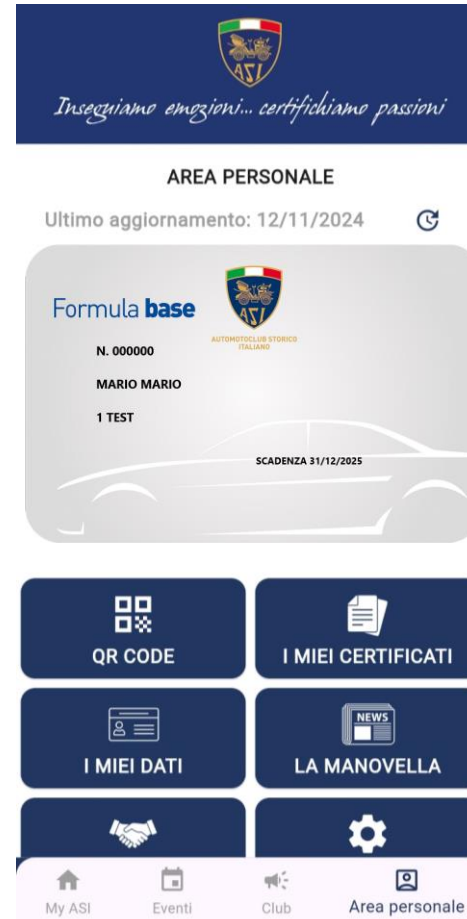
ASI

Inseguiamo emozioni... certifichiamo passioni

AREA PERSONALE

Ultimo aggiornamento: 12/11/2024

Formula base

ASI
AUTOMOTOCLUB STORICO ITALIANO

N. 000000

MARIO MARIO

1 TEST

SCADENZA 31/12/2025

QR CODE

I MIEI CERTIFICATI

I MIEI DATI

NEWS

LA MANOVELLA

My ASI

Eventi

Club

Area personale